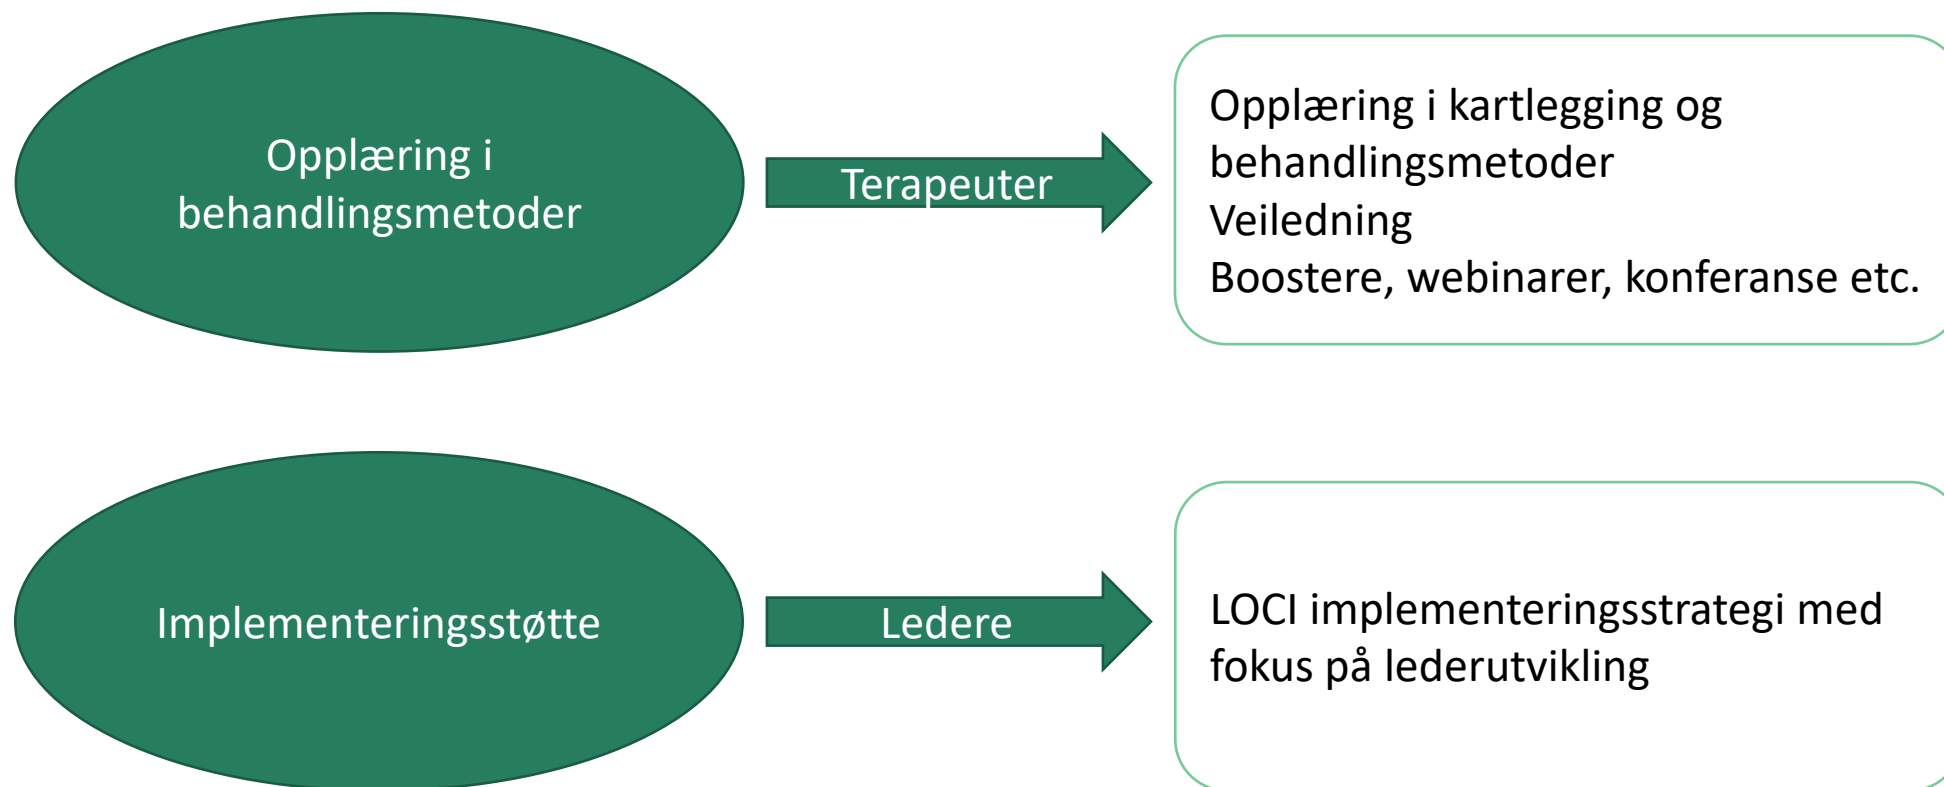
Opplæring i behandlingsmetoder

Terapeuter

Opplæring i kartlegging og behandlingsmetoder
Veiledning
Boostere, webinarer, konferanse etc.

Implementeringsstøtte

Ledere

LOCI implementeringsstrategi med fokus på lederutvikling